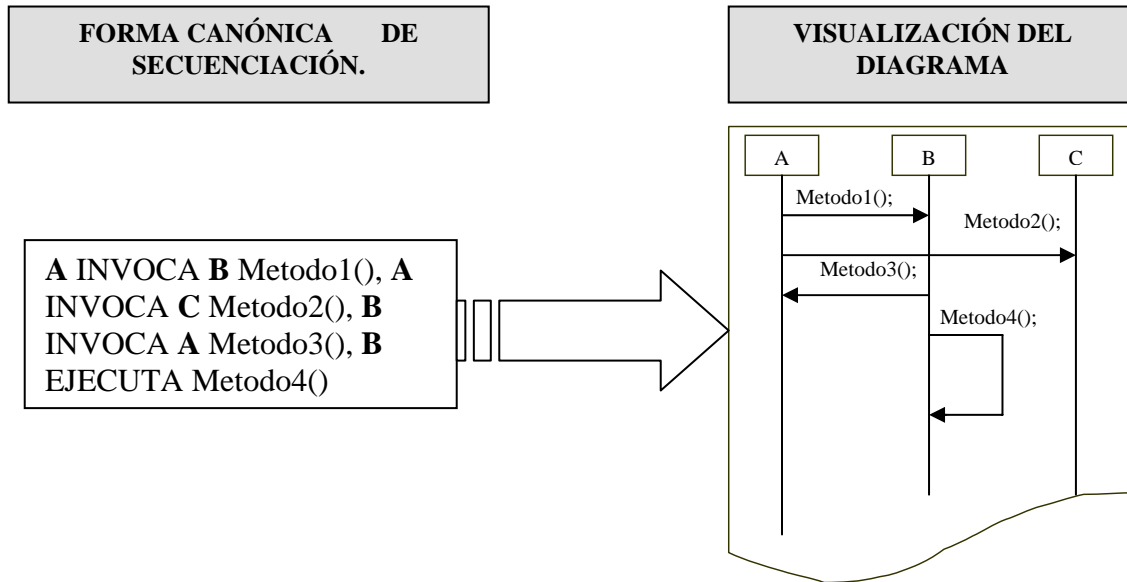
**FORMA CANÓNICA DE SECUENCIACIÓN.**

**VISUALIZACIÓN DEL DIAGRAMA**

**A** INVOCA **B** Metodo1(), **A** INVOCA **C** Metodo2(), **B** INVOCA **A** Metodo3(), **B** EJECUTA Metodo4()

A

B

C

Metodo1();

Metodo2();

Metodo3();

Metodo4();